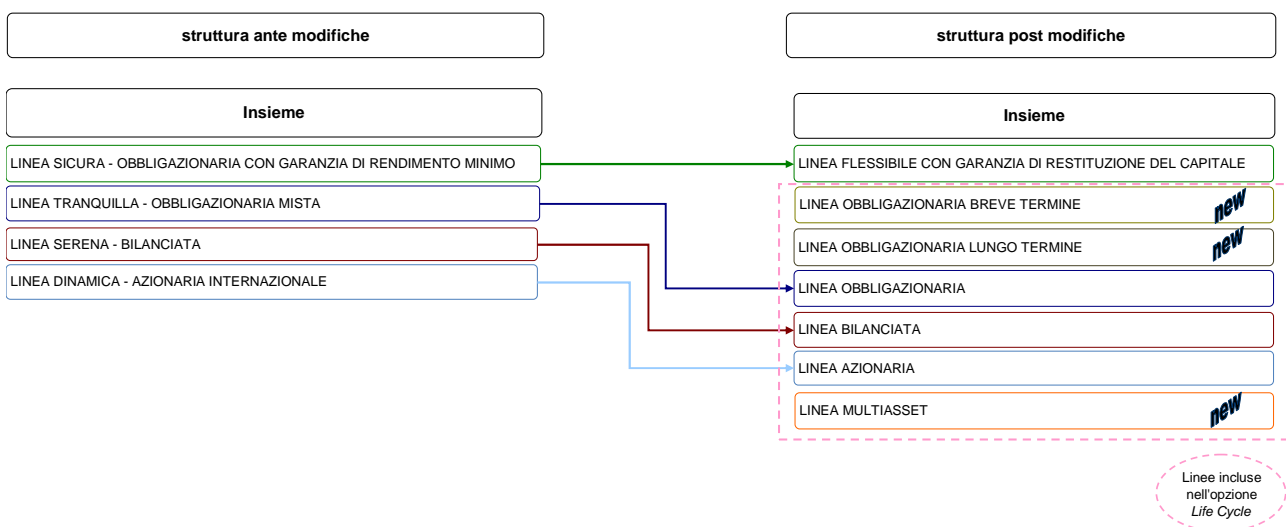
struttura ante modifiche

struttura post modifiche

Insieme

LINEA SICURA - OBBLIGAZIONARIA CON GARANZIA DI RENDIMENTO MINIMO

LINEA TRANQUILLA - OBBLIGAZIONARIA MISTA

LINEA SERENA - BILANCIATA

LINEA DINAMICA - AZIONARIA INTERNAZIONALE

Insieme

LINEA FLESSIBILE CON GARANZIA DI RESTITUZIONE DEL CAPITALE

LINEA OBBLIGAZIONARIA BREVE TERMINE new

LINEA OBBLIGAZIONARIA LUNGO TERMINE new

LINEA OBBLIGAZIONARIA

LINEA BILANCIATA

LINEA AZIONARIA

LINEA MULTIASSET new

Linee incluse nell'opzione *Life Cycle*